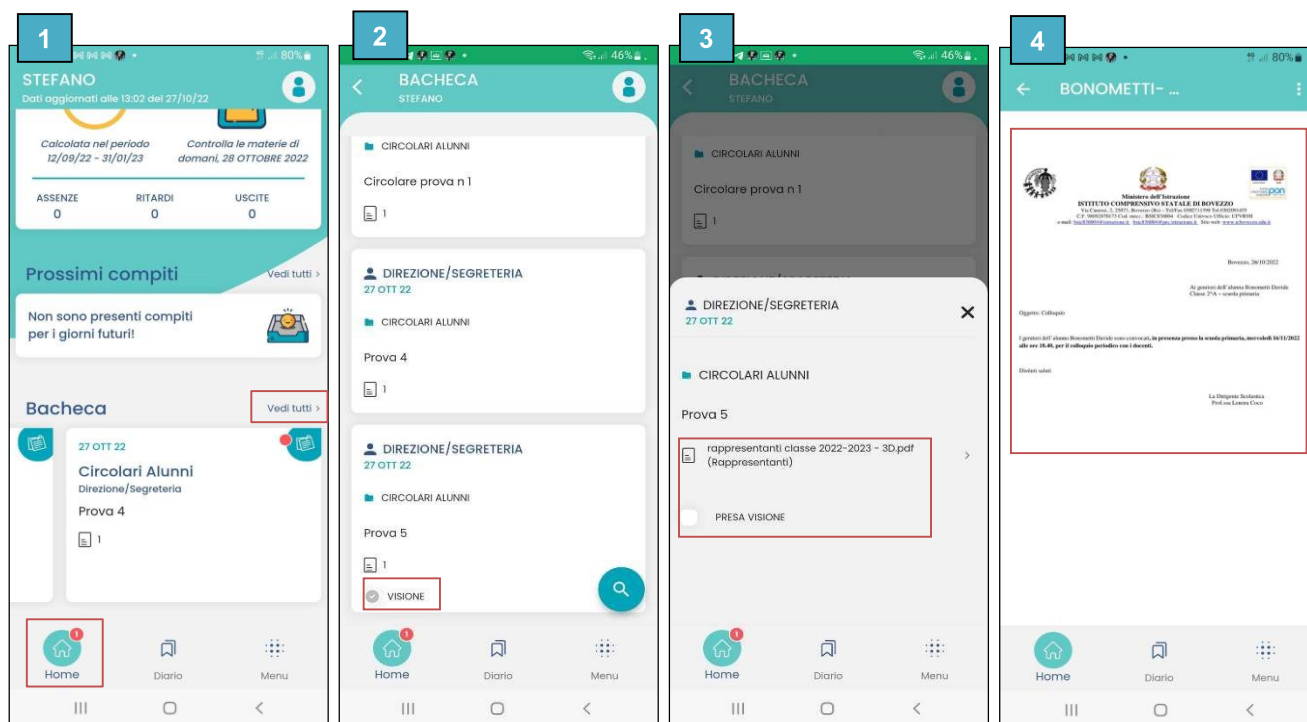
1

80%

STEFANO

Dati aggiornati alle 13:02 del 27/10/22

Calcolata nel periodo 12/09/22 - 31/01/23

Controlla le materie di domani, 28 OTTOBRE 2022

| ASSENZE | RITARDI | USCITE |
|---|---|---|
| 0 | 0 | 0 |

Prossimi compiti

Vedi tutti >

Non sono presenti compiti per i giorni futuri!

Bacheca

Vedi tutti >

27 OTT 22

Circolari Alunni

Direzione/Segreteria

Prova 4

1

Home

Diario

Menu

2

46%

BACHECA

STEFANO

CIRCOLARI ALUNNI

Circolare prova n 1

1

DIREZIONE/SEGRETERIA

27 OTT 22

CIRCOLARI ALUNNI

Prova 4

1

DIREZIONE/SEGRETERIA

27 OTT 22

CIRCOLARI ALUNNI

Prova 5

1

VISIONE

Home

Diario

Menu

3

46%

BACHECA

STEFANO

CIRCOLARI ALUNNI

Circolare prova n 1

1

DIREZIONE/SEGRETERIA

27 OTT 22

CIRCOLARI ALUNNI

Prova 5

rappresentanti classe 2022-2023 - 3D.pdf (Rappresentanti)

PRESA VISIONE

Home

Diario

Menu

4

80%

BONOMETTI- ...

Ministero dell'Istruzione
ISTITUTO COMPRENSIVO STATALE DI BOVEZZO
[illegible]

Bovezzo, 26/10/2022

Ai genitori dell'alunno Bonometti Davide
Classe 2^A – scuola primaria

Oggetto: Colloquio

I genitori dell'alunno Bonometti Davide sono convocati, in presenza presso la scuola primaria, mercoledì 16/11/2022 alle ore 18.40, per il colloquio periodico con i docenti.

Distinti saluti

La Dirigente Scolastica
Prof.ssa Lenora Coco

Home

Diario

Menu